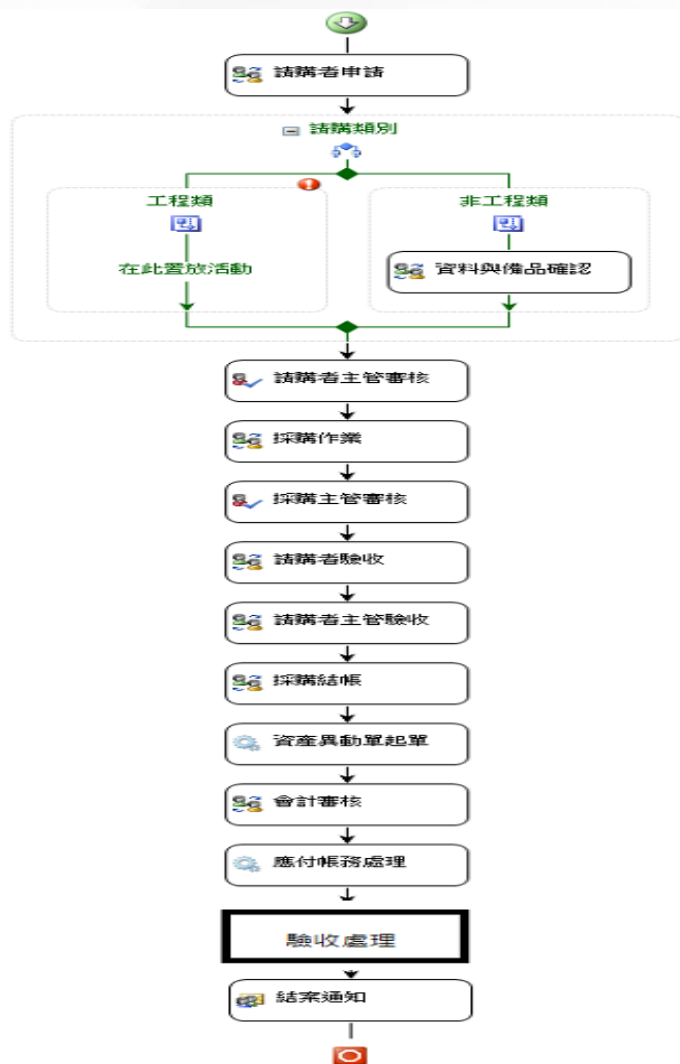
請購者申請

請購類別

工程類

在此置放活動

非工程類

資料與備品確認

請購者主管審核

採購作業

採購主管審核

請購者驗收

請購者主管驗收

採購結帳

資產異動單起單

會計審核

應付帳務處理

驗收處理

結案通知